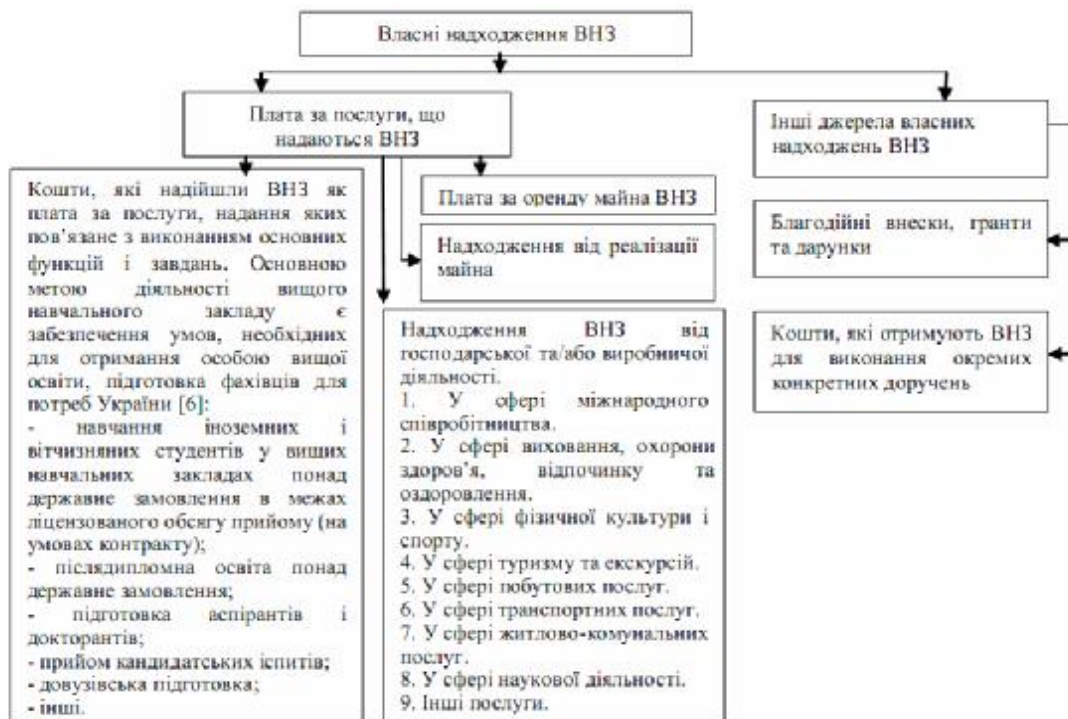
Власні надходження ВНЗ

Плата за послуги, що надаються ВНЗ

Кошти, які надійшли ВНЗ як плата за послуги, надання яких пов'язане з виконанням основних функцій і завдань. Основною метою діяльності вищого навчального закладу є забезпечення умов, необхідних для отримання особою вищої освіти, підготовка фахівців для потреб України [6]:
- навчання іноземних і вітчизняних студентів у вищих навчальних закладах понад державе замовлення в межах ліцензованого обсягу прийому (на умовах контракту);
- післядипломна освіта понад державе замовлення;
- підготовка аспірантів і докторантів;
- прийом кандидатських іспитів;
- довузівська підготовка;
- інші.

Плата за оренду майна ВНЗ

Надходження від реалізації майна

Надходження ВНЗ від господарської та/або виробничої діяльності.
1. У сфері міжнародного співробітництва.
2. У сфері виховання, охорони здоров'я, відпочинку та оздоровлення.
3. У сфері фізичної культури і спорту.
4. У сфері туризму та екскурсій.
5. У сфері побутових послуг.
6. У сфері транспортних послуг.
7. У сфері житлово-комунальних послуг.
8. У сфері наукової діяльності.
9. Інші послуги.

Інші джерела власних надходжень ВНЗ

Благодійні внески, гранти та дарунки

Кошти, які отримують ВНЗ для виконання окремих конкретних доручень